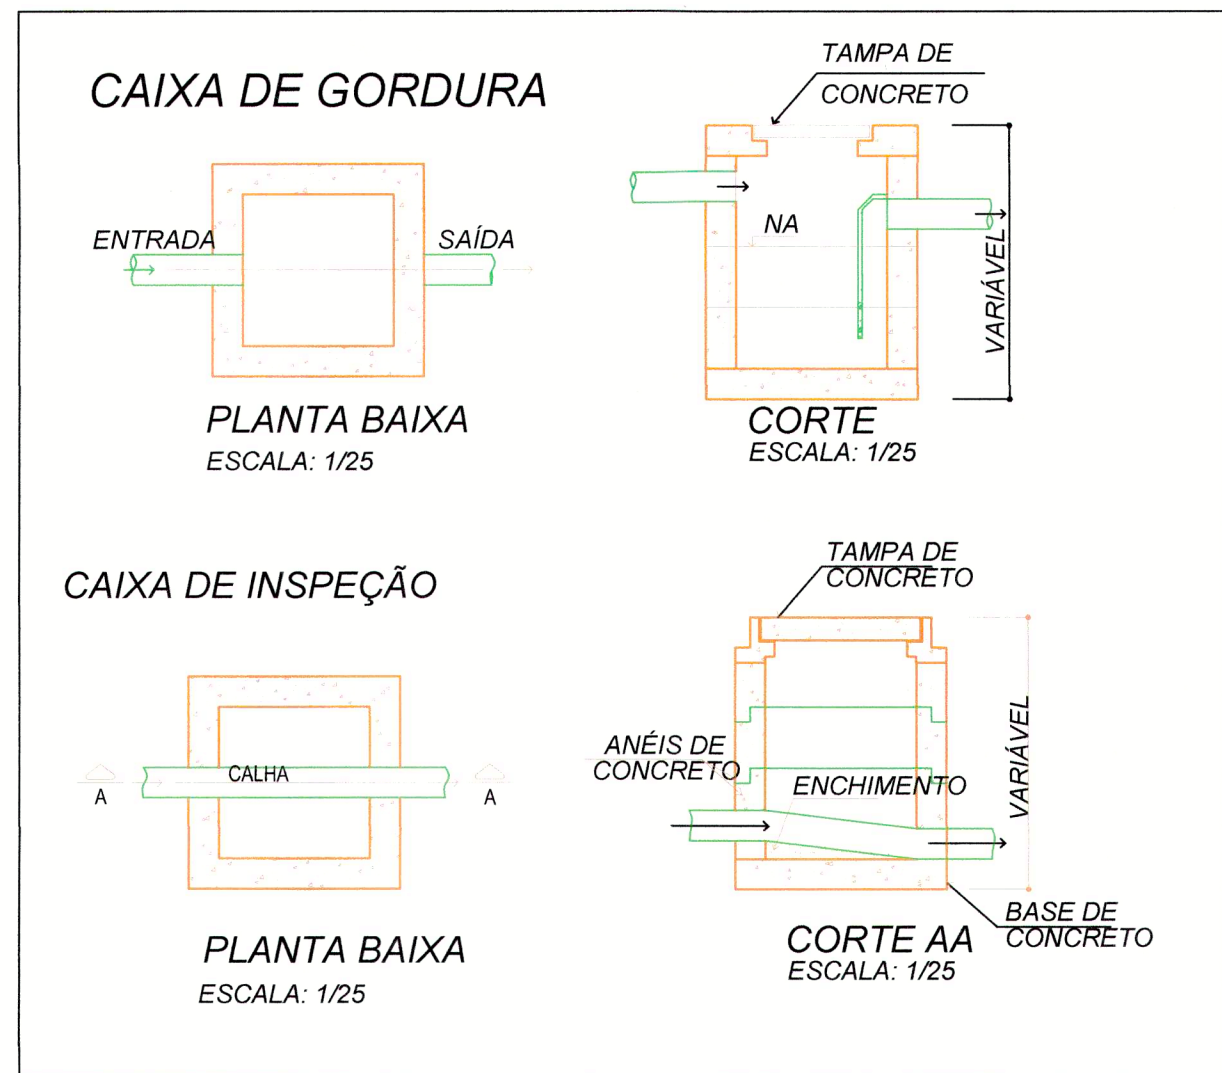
CAIXA DE GORDURA

TAMPA DE CONCRETO

ENTRADA

SAÍDA

NA

VARIÁVEL

PLANTA BAIXA
ESCALA: 1/25

CORTE
ESCALA: 1/25

CAIXA DE INSPEÇÃO

TAMPA DE CONCRETO

VARIÁVEL

ANÉIS DE CONCRETO

CALHA

A

A

ENCHIMENTO

BASE DE CONCRETO

PLANTA BAIXA
ESCALA: 1/25

CORTE AA
ESCALA: 1/25